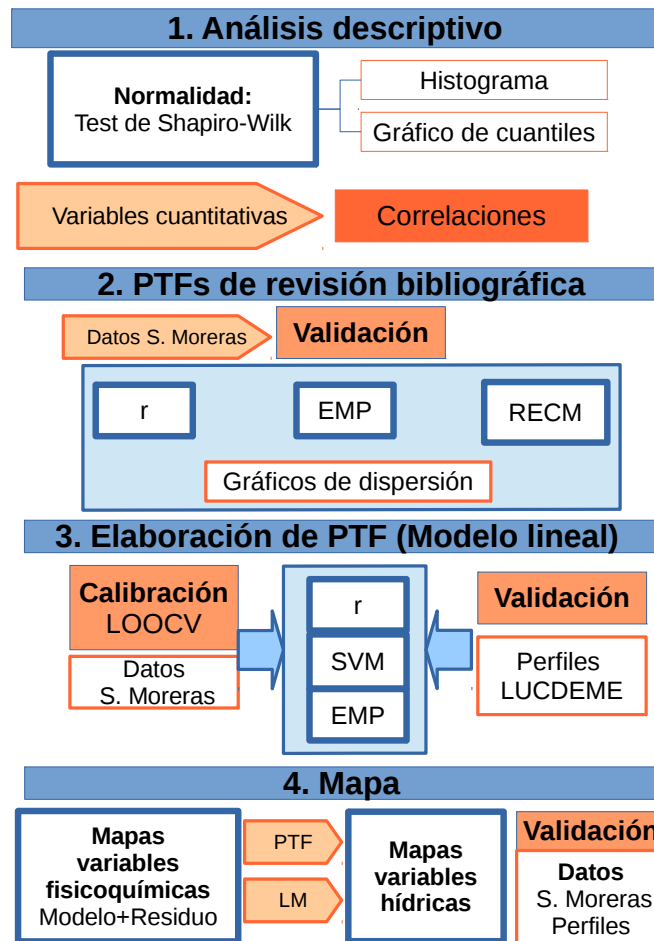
1. Análisis descriptivo

Normalidad:
Test de Shapiro-Wilk

Histograma

Gráfico de cuantiles

Variables cuantitativas

Correlaciones

2. PTFs de revisión bibliográfica

Datos S. Moreras

Validación

r

EMP

RECM

Gráficos de dispersión

3. Elaboración de PTF (Modelo lineal)

Calibración
LOOCV

Datos
S. Moreras

r

SVM

EMP

Validación

Perfiles
LUCDEME

4. Mapa

Mapas
variables
fisicoquímicas
Modelo+Residuo

PTF

LM

Mapas
variables
hídricas

Validación

Datos
S. Moreras
Perfiles